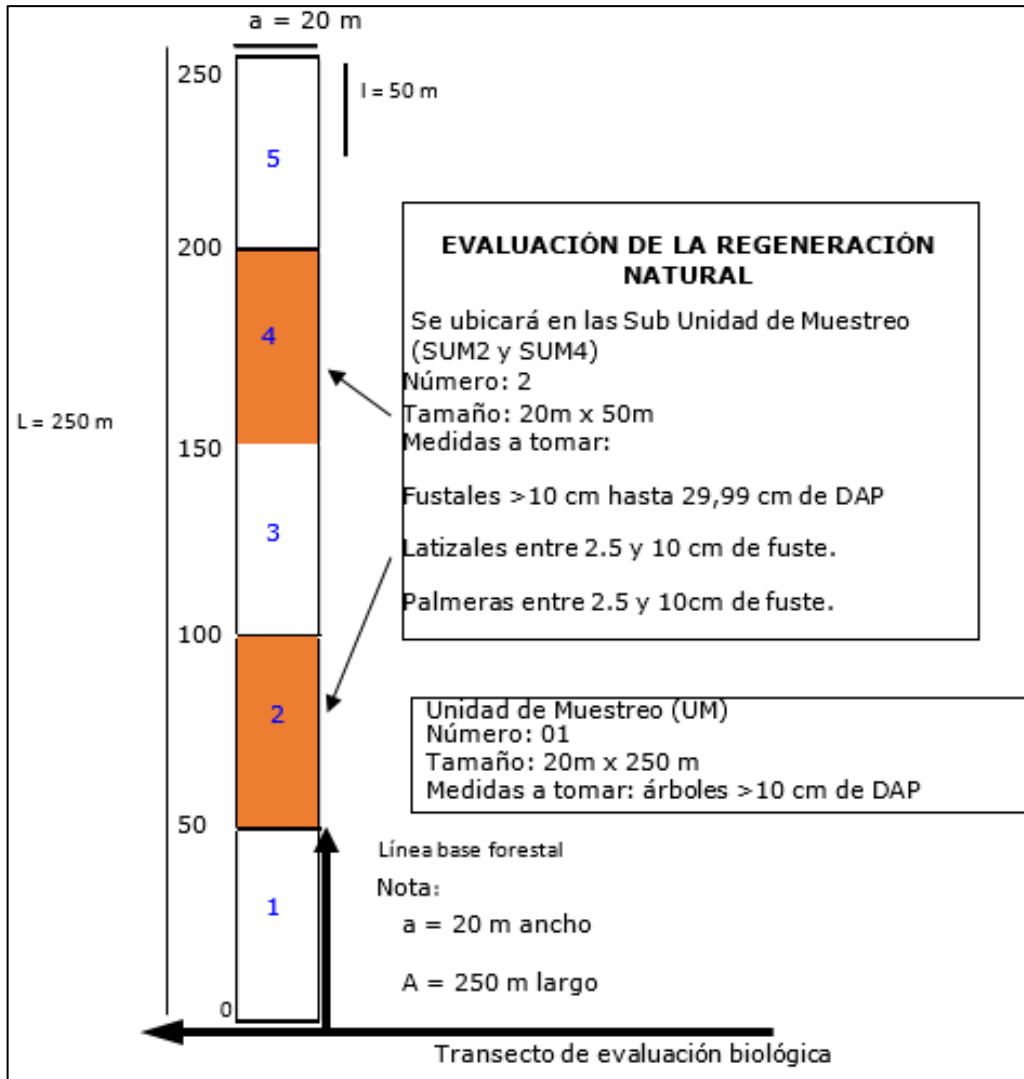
a = 20 m

250

l = 50 m

5

200

4

L = 250 m

150

3

100

2

50

1

0

EVALUACIÓN DE LA REGENERACIÓN NATURAL

Se ubicará en las Sub Unidad de Muestreo (SUM2 y SUM4)
Número: 2
Tamaño: 20m x 50m
Medidas a tomar:

Fustales >10 cm hasta 29,99 cm de DAP

Latizales entre 2.5 y 10 cm de fuste.

Palmeras entre 2.5 y 10cm de fuste.

Unidad de Muestreo (UM)
Número: 01
Tamaño: 20m x 250 m
Medidas a tomar: árboles >10 cm de DAP

Línea base forestal

Nota:

a = 20 m ancho

A = 250 m largo

Transecto de evaluación biológica